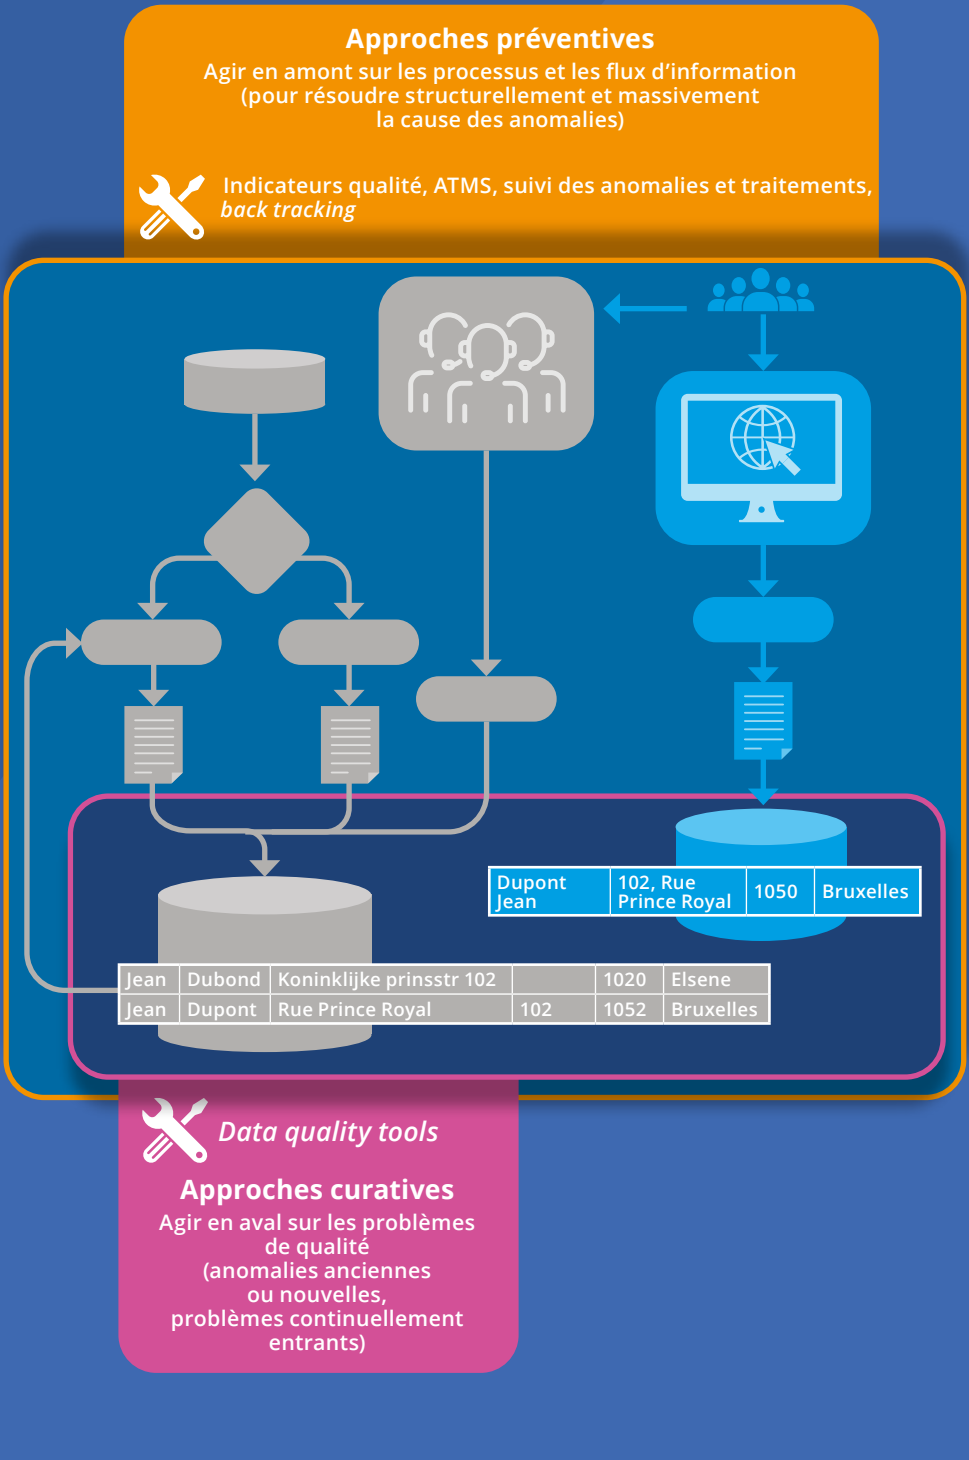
Approches préventives

Agir en amont sur les processus et les flux d'information (pour résoudre structurellement et massivement la cause des anomalies)

Indicateurs qualité, ATMS, suivi des anomalies et traitements, *back tracking*

| Dupont Jean | 102, Rue Prince Royal | 1050 | Bruxelles |
|---|---|---|---|

| Jean | Dubond | Koninklijke prinsstr 102 | | 1020 | Elsene |
|---|---|---|---|---|---|
| Jean | Dupont | Rue Prince Royal | 102 | 1052 | Bruxelles |

*Data quality tools*

Approches curatives

Agir en aval sur les problèmes de qualité (anomalies anciennes ou nouvelles, problèmes continuellement entrants)